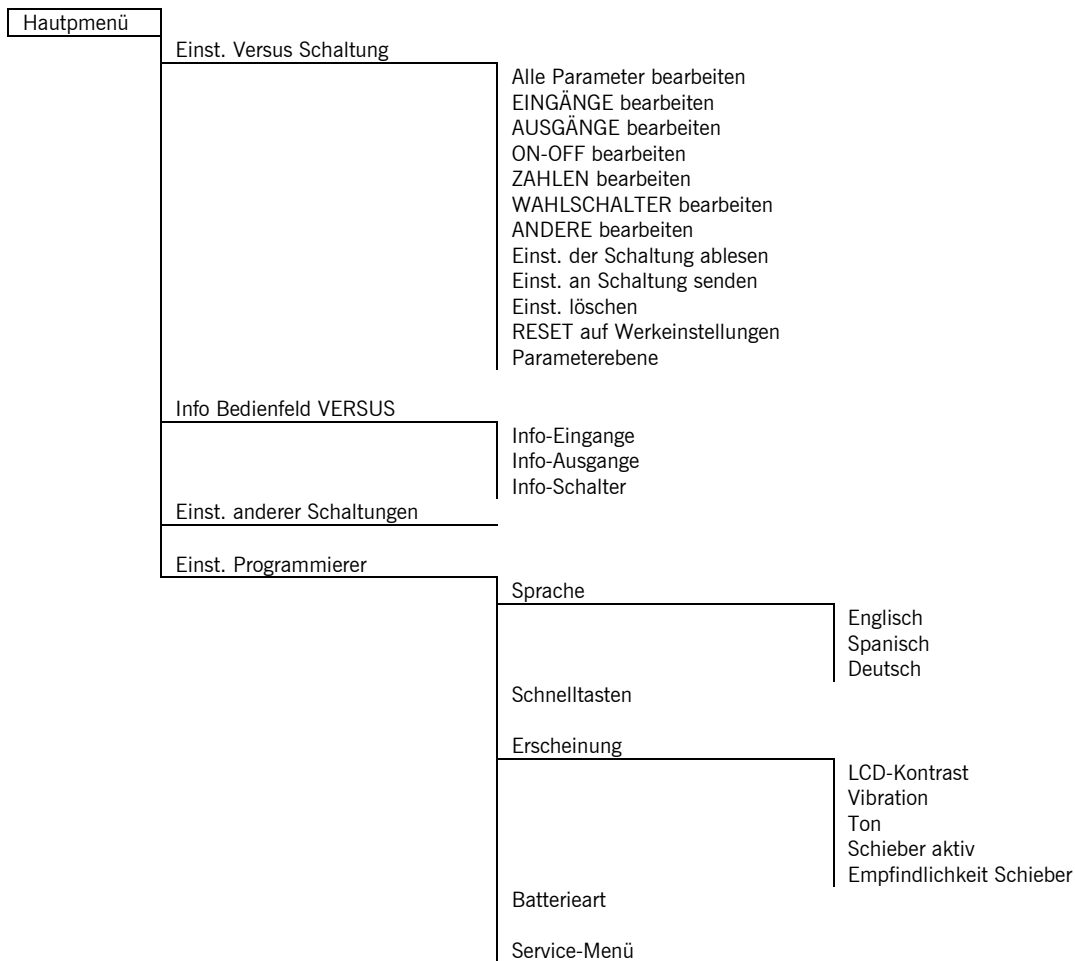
Hautpmenü

Einst. Versus Schaltung

Alle Parameter bearbeiten
EINGÄNGE bearbeiten
AUSGÄNGE bearbeiten
ON-OFF bearbeiten
ZAHLEN bearbeiten
WAHLSCHALTER bearbeiten
ANDERE bearbeiten
Einst. der Schaltung ablesen
Einst. an Schaltung senden
Einst. löschen
RESET auf Werkeinstellungen
Parameterebene

Info Bedienfeld VERSUS

Info-Eingange
Info-Ausgange
Info-Schalter

Einst. anderer Schaltungen

Einst. Programmierer

Sprache

Englisch
Spanisch
Deutsch

Schnelltasten

Erscheinung

LCD-Kontrast
Vibration
Ton
Schieber aktiv
Empfindlichkeit Schieber

Batterieart

Service-Menü